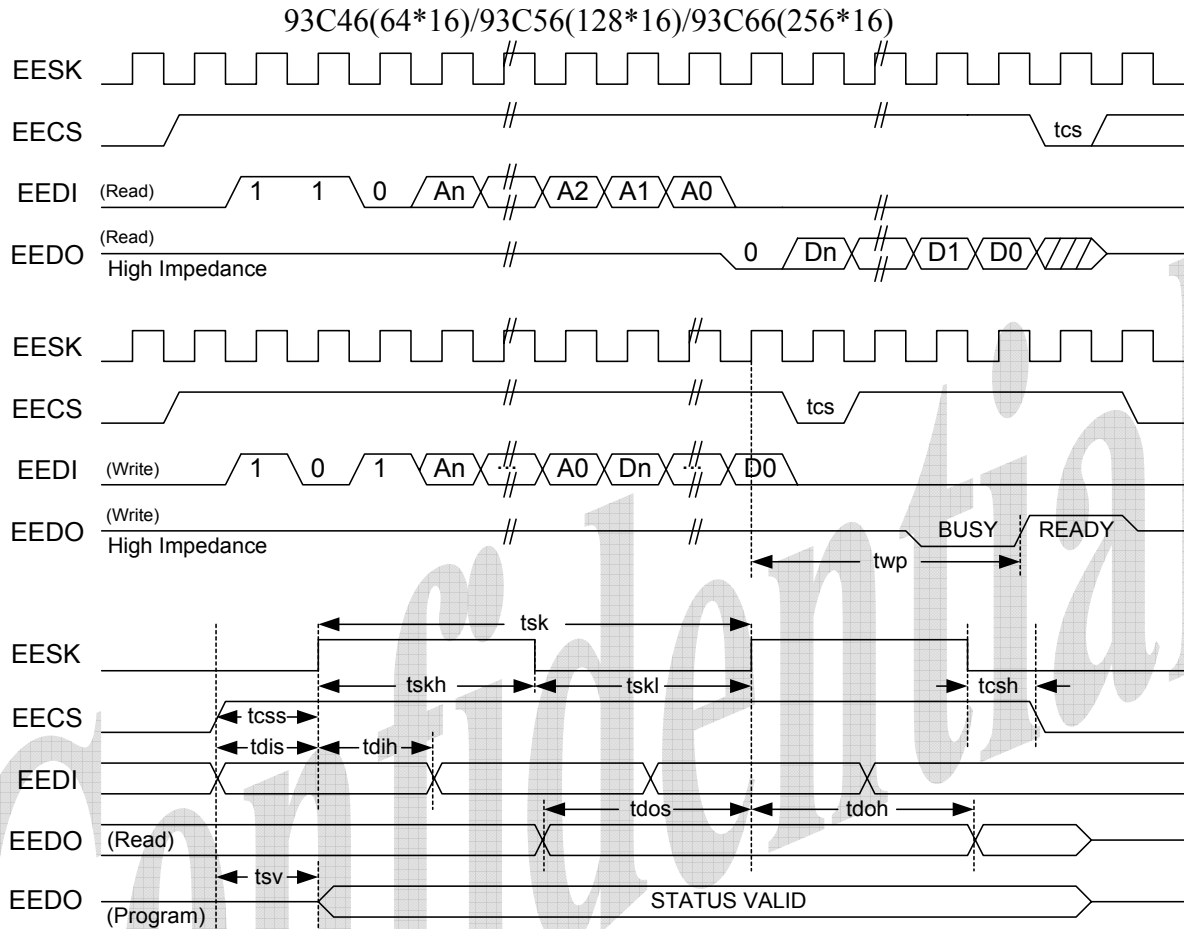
93C46(64*16)/93C56(128*16)/93C66(256*16)

EESK

EECS

tcs

EEDI (Read) 1 1 0 An A2 A1 A0

EEDO (Read) High Impedance 0 Dn D1 D0

EESK

EECS

tcs

EEDI (Write) 1 0 1 An A0 Dn D0

EEDO (Write) High Impedance BUSY READY

twp

tsk

EESK

tskh tskl tcsh

EECS

tcss

tdis tdih

EEDI

tdos tdoh

EEDO (Read)

tsv

EEDO (Program) STATUS VALID

Confidential